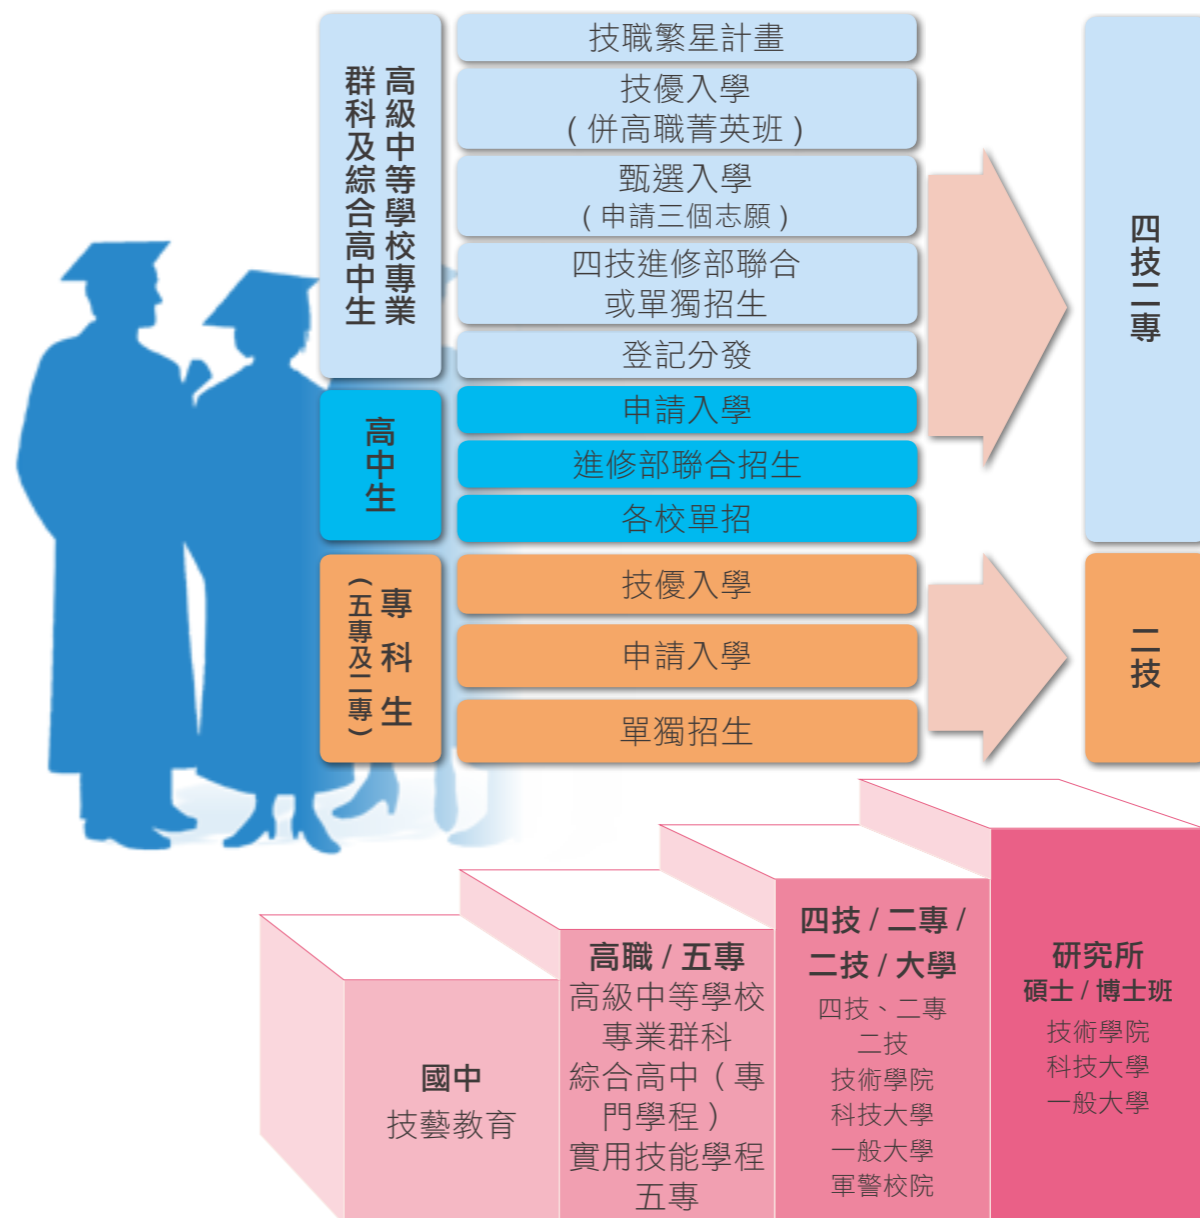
高級中等學校專業群科及綜合高中生

技職繁星計畫
技優入學
(併高職菁英班)
甄選入學
(申請三個志願)
四技進修部聯合或單獨招生
登記分發

高中生

申請入學
進修部聯合招生
各校單招

專科生(五專及二專)

技優入學
申請入學
單獨招生

四技二專

二技

國中
技藝教育

高職 / 五專
高級中等學校專業群科
綜合高中(專門學程)
實用技能學程
五專

四技 / 二專 / 二技 / 大學
四技、二專
二技
技術學院
科技大學
一般大學
軍警校院

研究所
碩士 / 博士班
技術學院
科技大學
一般大學